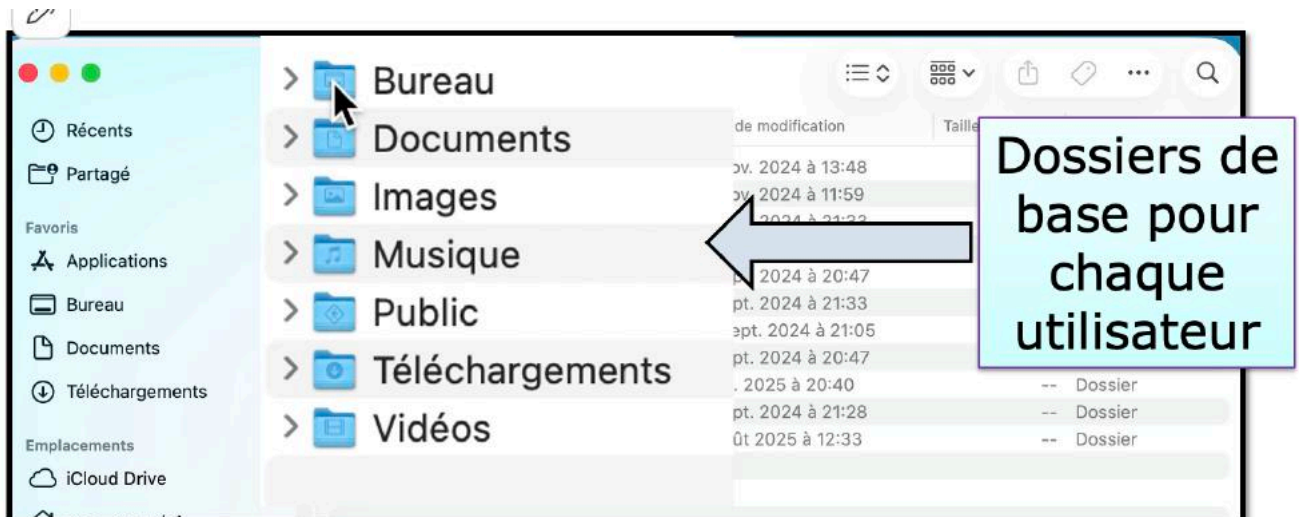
Récents
Partagé
Favoris
Applications
Bureau
Documents
Téléchargements
Emplacements
iCloud Drive

Bureau
Documents
Images
Musique
Public
Téléchargements
Vidéos

de modification
Taille
ov. 2024 à 13:48
ov. 2024 à 11:59
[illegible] 2024 à 21:33
pt. 2024 à 20:47
pt. 2024 à 21:33
ept. 2024 à 21:05
pt. 2024 à 20:47
. 2025 à 20:40
pt. 2024 à 21:28
ût 2025 à 12:33
-- Dossier
-- Dossier
-- Dossier

Dossiers de base pour chaque utilisateur